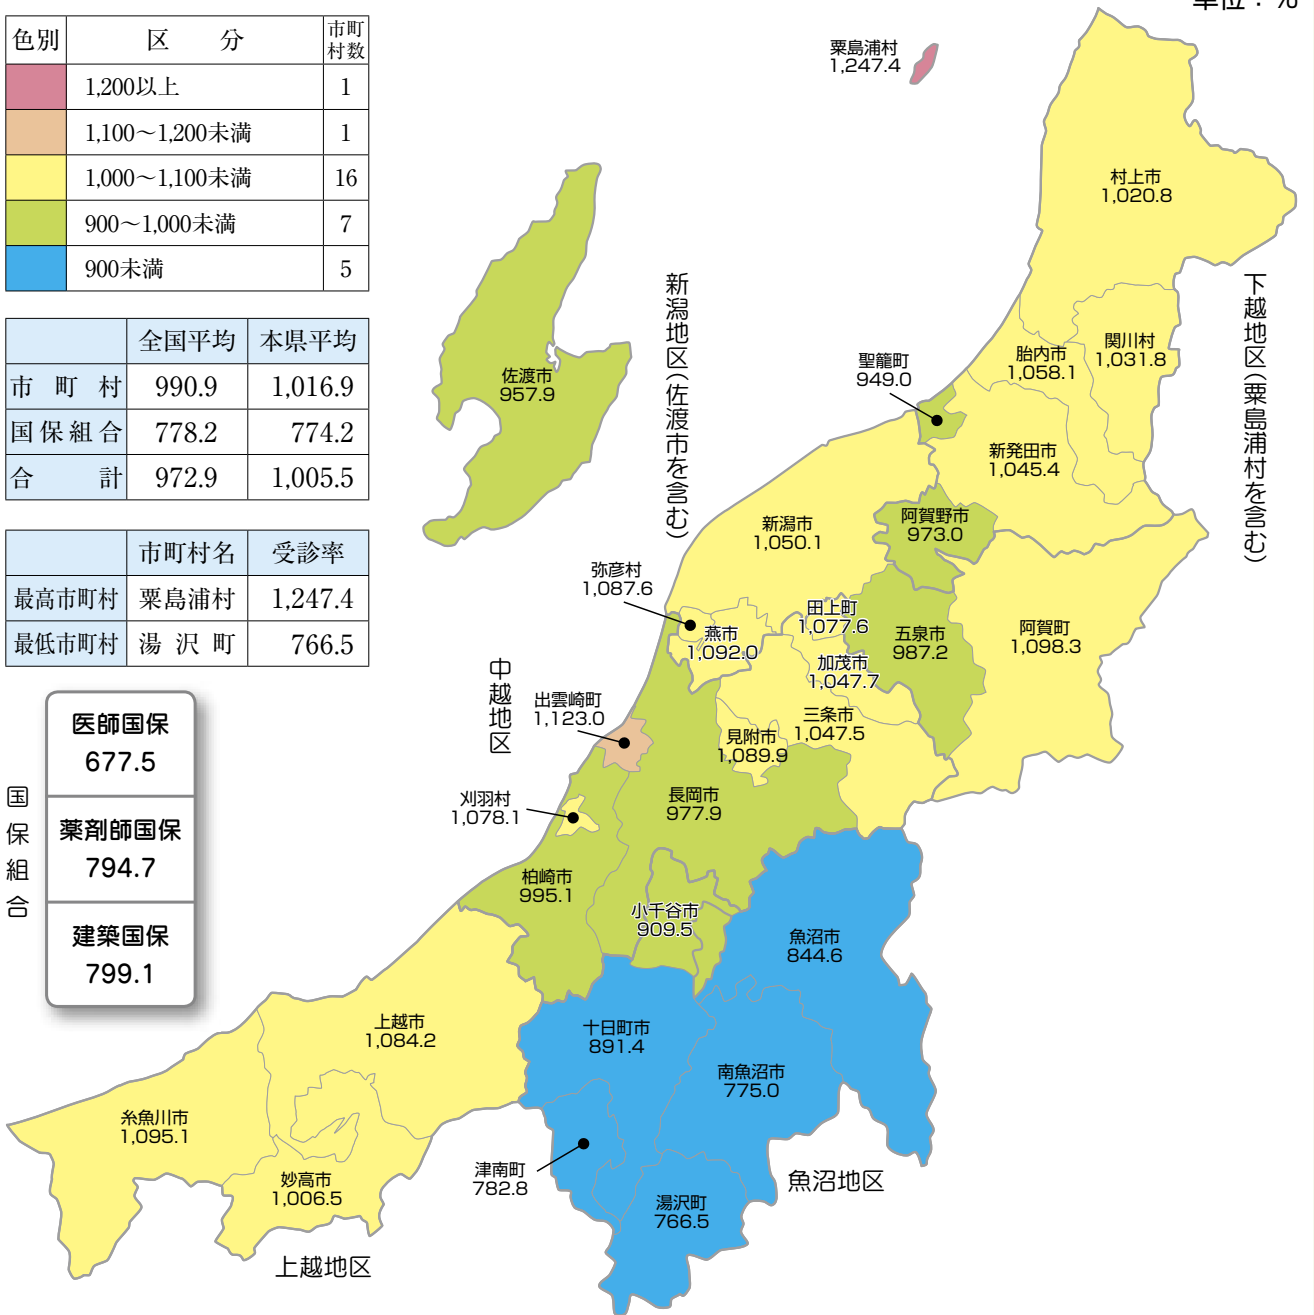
単位：%

| 色別 | 区　　分 | 市町村数 |
|---|---|---|
| | 1,200以上 | 1 |
| | 1,100～1,200未満 | 1 |
| | 1,000～1,100未満 | 16 |
| | 900～1,000未満 | 7 |
| | 900未満 | 5 |

| | 全国平均 | 本県平均 |
|---|---|---|
| 市町村 | 990.9 | 1,016.9 |
| 国保組合 | 778.2 | 774.2 |
| 合計 | 972.9 | 1,005.5 |

| | 市町村名 | 受診率 |
|---|---|---|
| 最高市町村 | 粟島浦村 | 1,247.4 |
| 最低市町村 | 湯沢町 | 766.5 |

国保組合

医師国保
677.5

薬剤師国保
794.7

建築国保
799.1

粟島浦村
1,247.4

村上市
1,020.8

下越地区（粟島浦村を含む）

新潟地区（佐渡市を含む）

佐渡市
957.9

聖籠町
949.0

胎内市
1,058.1

関川村
1,031.8

新発田市
1,045.4

新潟市
1,050.1

阿賀野市
973.0

弥彦村
1,087.6

田上町
1,077.6

燕市
1,092.0

五泉市
987.2

阿賀町
1,098.3

加茂市
1,047.7

中越地区

出雲崎町
1,123.0

三条市
1,047.5

見附市
1,089.9

刈羽村
1,078.1

長岡市
977.9

柏崎市
995.1

小千谷市
909.5

魚沼市
844.6

上越市
1,084.2

十日町市
891.4

南魚沼市
775.0

糸魚川市
1,095.1

妙高市
1,006.5

津南町
782.8

湯沢町
766.5

魚沼地区

上越地区